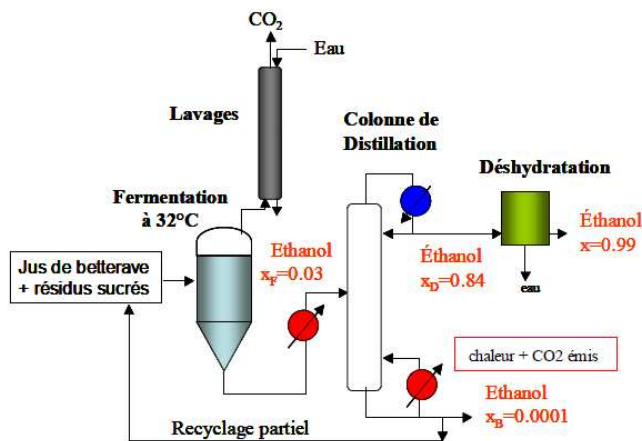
$CO_2$

Eau

Lavages

Colonne de Distillation

Déshydratation

Fermentation à 32°C

Éthanol $x=0.99$

Ethanol $x_F=0.03$

Éthanol $x_D=0.84$

Jus de betterave + résidus sucrés

eau

chaleur + CO2 émis

Ethanol $x_B=0.0001$

Recyclage partiel